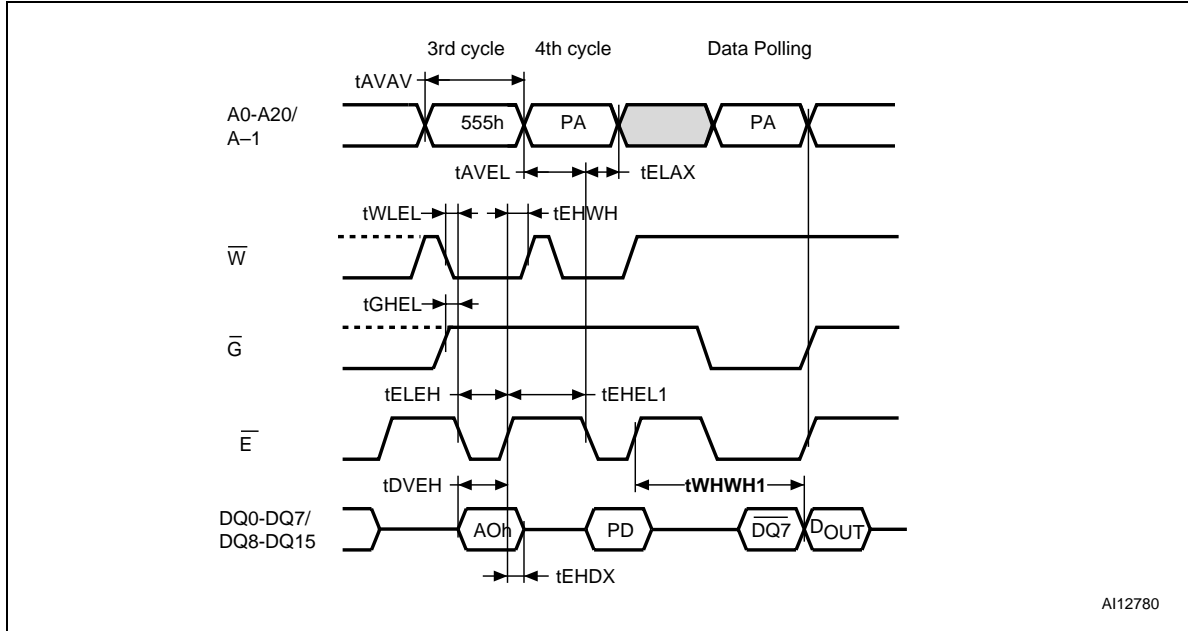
3rd cycle 4th cycle Data Polling

tAVAV

A0-A20/
A–1

555h

PA

PA

tAVEL

tELAX

tWLEL

tEHWH

$\overline{W}$

tGHEL

$\overline{G}$

tELEH

tEHEL1

$\overline{E}$

tDVEH

tWHWH1

DQ0-DQ7/
DQ8-DQ15

AOh

PD

$\overline{DQ7}$

$D_{OUT}$

tEHDX

AI12780